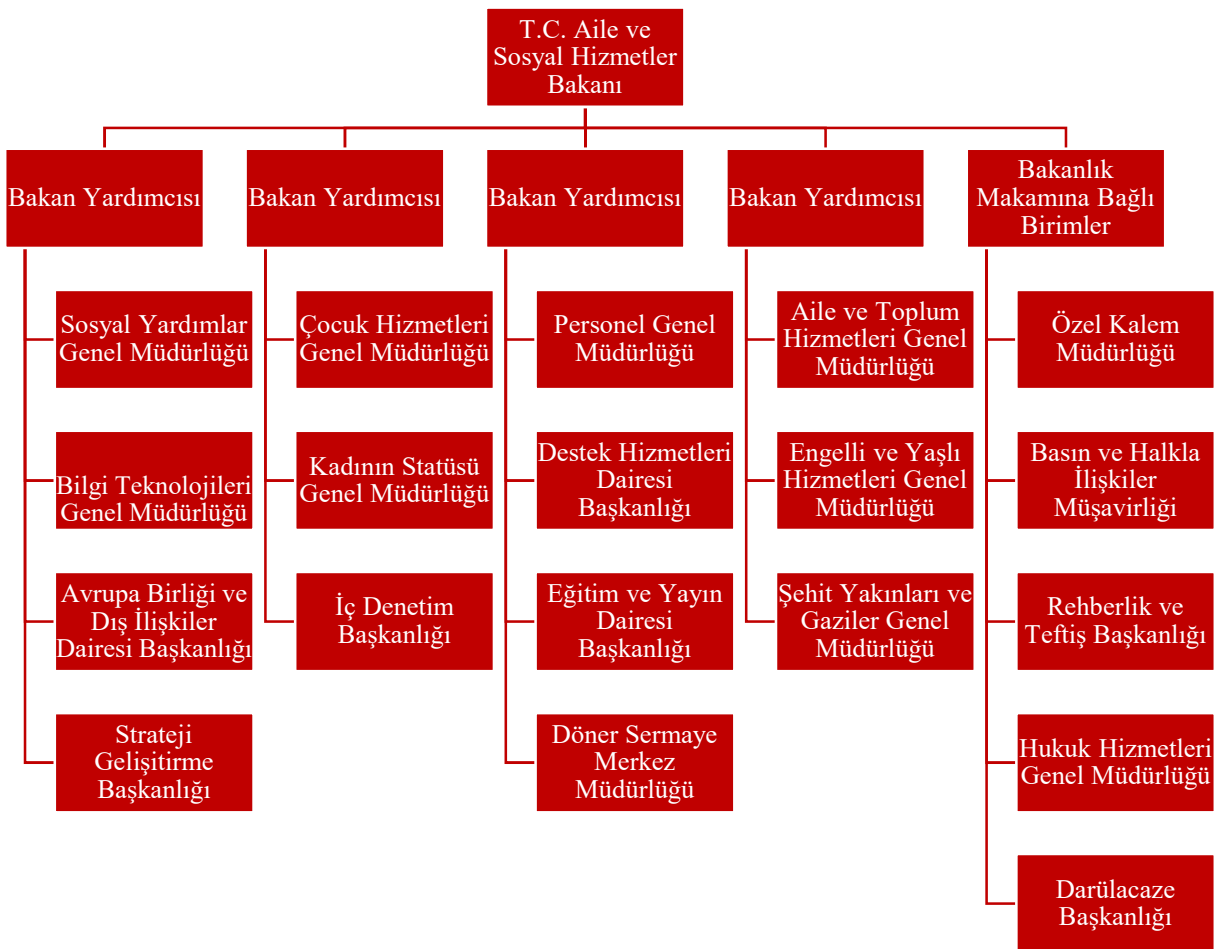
T.C. Aile ve Sosyal Hizmetler Bakanı

Bakan Yardımcısı

Sosyal Yardımlar Genel Müdürlüğü

Bilgi Teknolojileri Genel Müdürlüğü

Avrupa Birliği ve Dış İlişkiler Dairesi Başkanlığı

Strateji Geliştirme Başkanlığı

Bakan Yardımcısı

Çocuk Hizmetleri Genel Müdürlüğü

Kadının Statüsü Genel Müdürlüğü

İç Denetim Başkanlığı

Bakan Yardımcısı

Personel Genel Müdürlüğü

Destek Hizmetleri Dairesi Başkanlığı

Eğitim ve Yayın Dairesi Başkanlığı

Döner Sermaye Merkez Müdürlüğü

Bakan Yardımcısı

Aile ve Toplum Hizmetleri Genel Müdürlüğü

Engelli ve Yaşlı Hizmetleri Genel Müdürlüğü

Şehit Yakınları ve Gaziler Genel Müdürlüğü

Bakanlık Makamına Bağlı Birimler

Özel Kalem Müdürlüğü

Basın ve Halkla İlişkiler Müşavirliği

Rehberlik ve Teftiş Başkanlığı

Hukuk Hizmetleri Genel Müdürlüğü

Darülacaze Başkanlığı